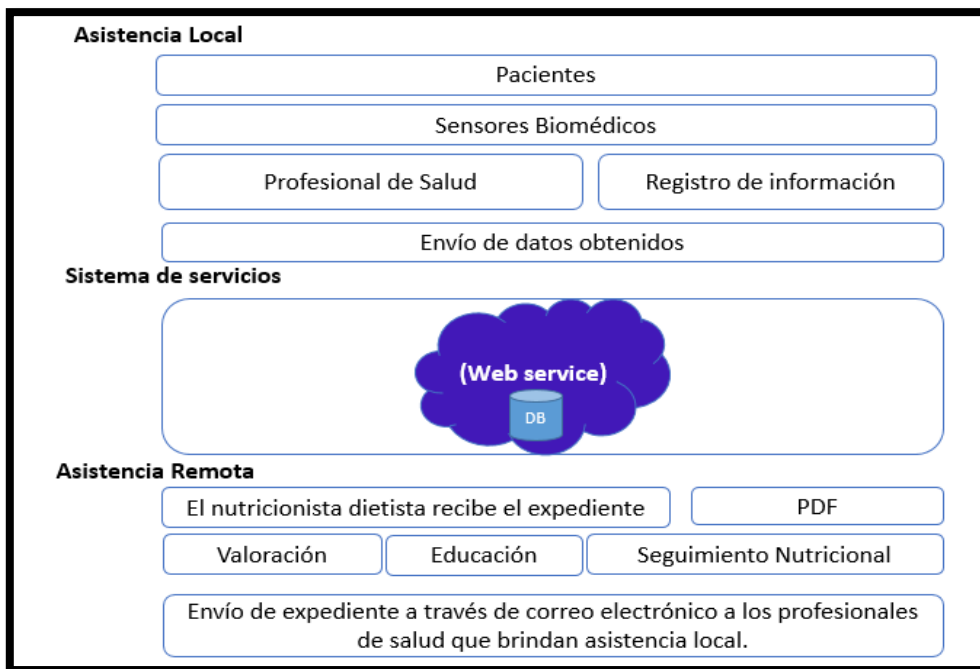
Asistencia Local

Pacientes

Sensores Biomédicos

Profesional de Salud

Registro de información

Envío de datos obtenidos

Sistema de servicios

(Web service)

DB

Asistencia Remota

El nutricionista dietista recibe el expediente

PDF

Valoración

Educación

Seguimiento Nutricional

Envío de expediente a través de correo electrónico a los profesionales de salud que brindan asistencia local.